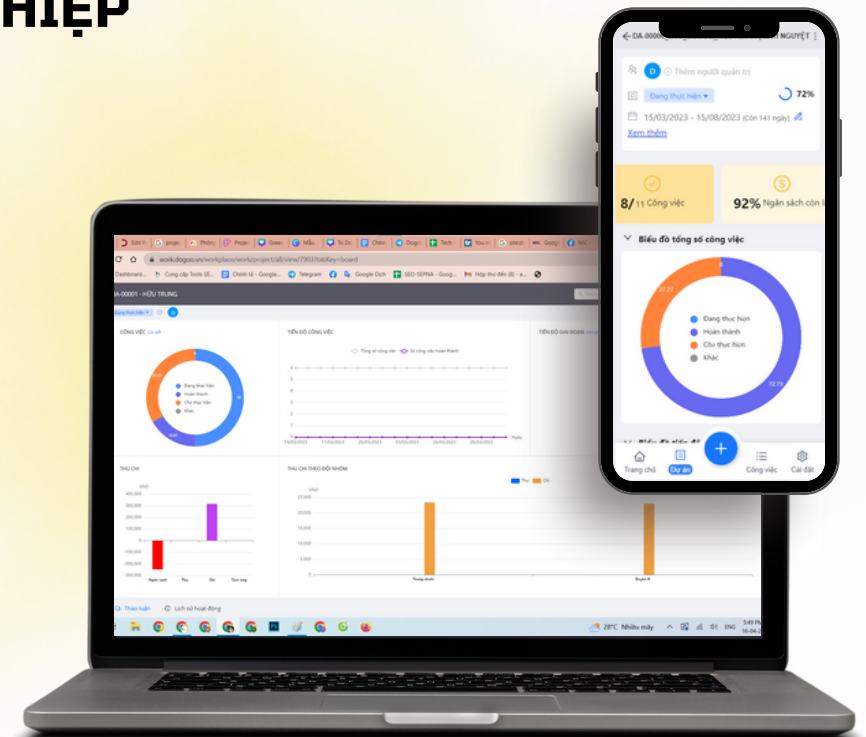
HIỆP

DA-0000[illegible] NGUYỆT
D Thêm người quản trị
Đang thực hiện
72%
15/03/2023 - 15/08/2023 (Còn 141 ngày)
Xem thêm
8/11 Công việc
92% Ngân sách còn l
Biểu đồ tổng số công việc
Đang thực hiện
Hoàn thành
Chờ thực hiện
Khác
27.27
72.73
Trang chủ
Dự án
Công việc
Cài đặt

work.dogoo.vn/workplace/work/project/all/view/7903?tabKey=board
Dashboard
Cung cấp Tools SE...
Chính tả - Google...
Telegram
Google Dịch
SEO-SEPNA - Goog...
Hộp thư đến (8) - a...
DA-00001 - HỮU TRUNG
CÔNG VIỆC
TIẾN ĐỘ CÔNG VIỆC
TIẾN ĐỘ GIAI ĐOẠN
Đang thực hiện
Hoàn thành
Chờ thực hiện
Khác
Tổng số công việc
Số công việc hoàn thành
THU CHI
THU CHI THEO ĐỘI NHÓM
Thu
Chi
VND
400,000
300,000
200,000
100,000
0
-100,000
-200,000
-300,000
25,000
20,000
15,000
10,000
5,000
Ngân sách
Thu
Chi
Tồn cuối
Thảo luận
Lịch sử hoạt động
28°C Nhiều mây
ENG